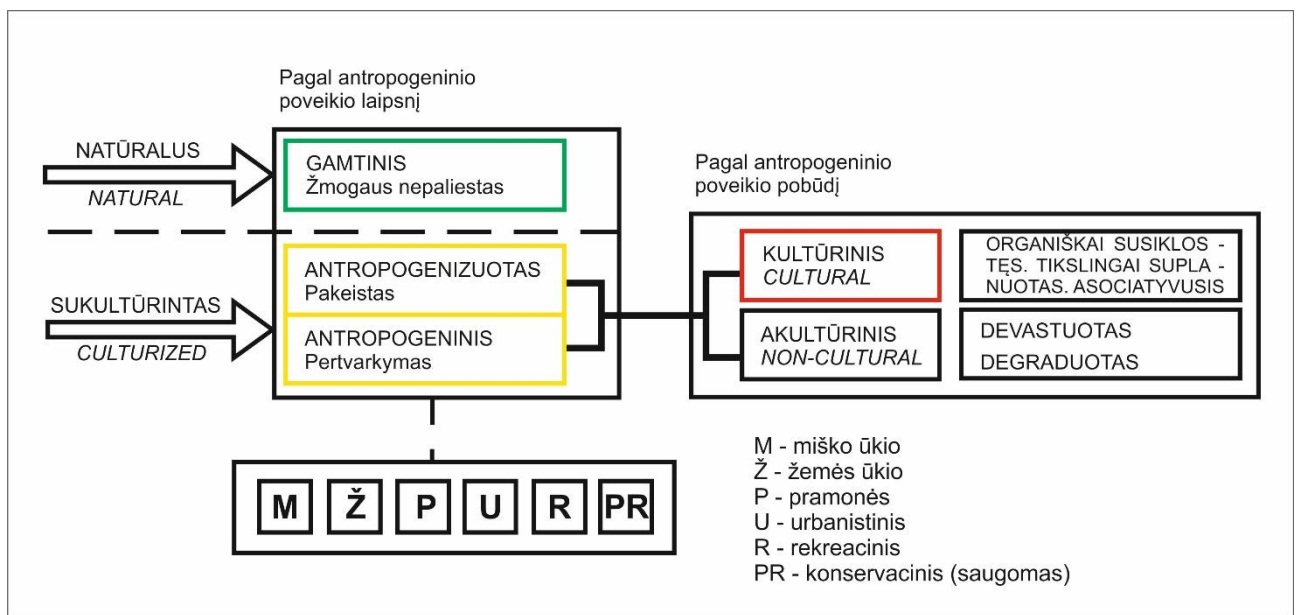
Pagal antropogeninio poveikio laipsnį

NATŪRALUS
NATURAL

GAMTINIS
Žmogaus nepaliestas

Pagal antropogeninio poveikio pobūdį

SUKULTŪRINTAS
CULTURIZED

ANTROPOGENIZUOTAS
Pakeistas

ANTROPOGENINIS
Pertvarkymas

KULTŪRINIS
CULTURAL

ORGANIŠKAI SUSIKLOSTĘS. TIKSLINGAI SUPLANUOTAS. ASOCIATYVUSIS

AKULTŪRINIS
NON-CULTURAL

DEVASTUOTAS
DEGRADUOTAS

M Ž P U R PR

M - miško ūkio
Ž - žemės ūkio
P - pramonės
U - urbanistinis
R - rekreacinis
PR - konservacinis (saugomas)